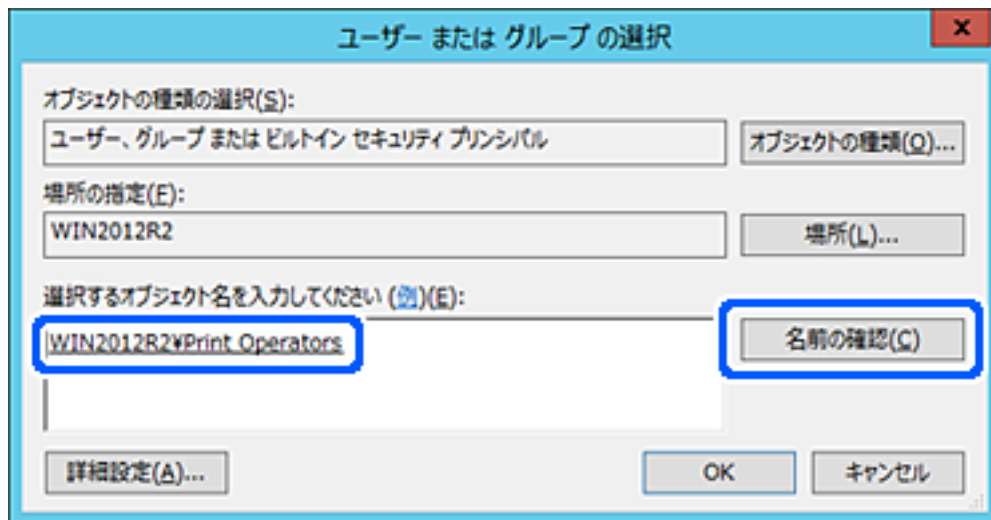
ユーザー または グループ の選択

x

オブジェクトの種類の選択(S):

ユーザー、グループ または ビルトイン セキュリティ プリンシパル

オブジェクトの種類(O)...

場所の指定(F):

WIN2012R2

場所(L)...

選択するオブジェクト名を入力してください (例)(E):

WIN2012R2¥Print Operators

名前の確認(C)

詳細設定(A)...

OK

キャンセル